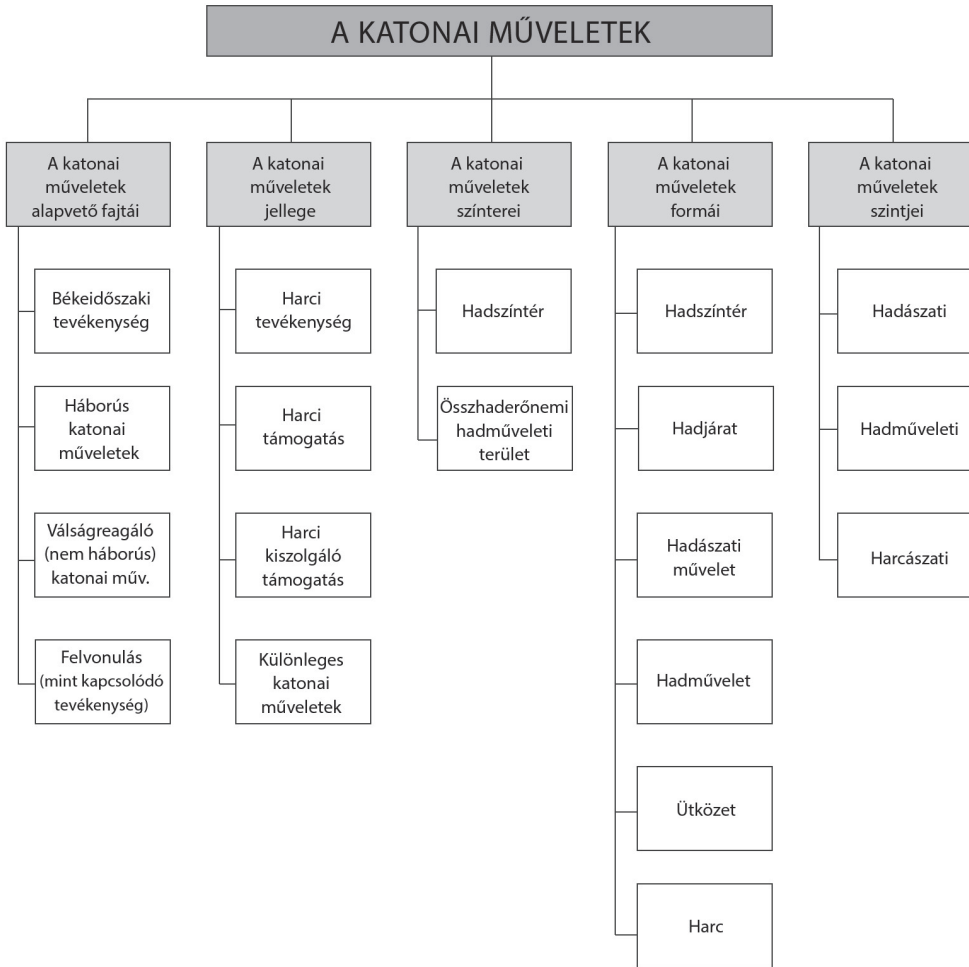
A KATONAI MŰVELETEK

A katonai műveletek alapvető fajtái

Békeidőszaki tevékenység

Háborús katonai műveletek

Válságreagáló (nem háborús) katonai műv.

Felvonulás (mint kapcsolódó tevékenység)

A katonai műveletek jellege

Harci tevékenység

Harci támogatás

Harci kiszolgáló támogatás

Különleges katonai műveletek

A katonai műveletek színterei

Hadszíntér

Összhaderőnemi hadműveleti terület

A katonai műveletek formái

Hadszíntér

Hadjárat

Hadászati művelet

Hadművelet

Ütközet

Harc

A katonai műveletek szintjei

Hadászati

Hadműveleti

Harcászati